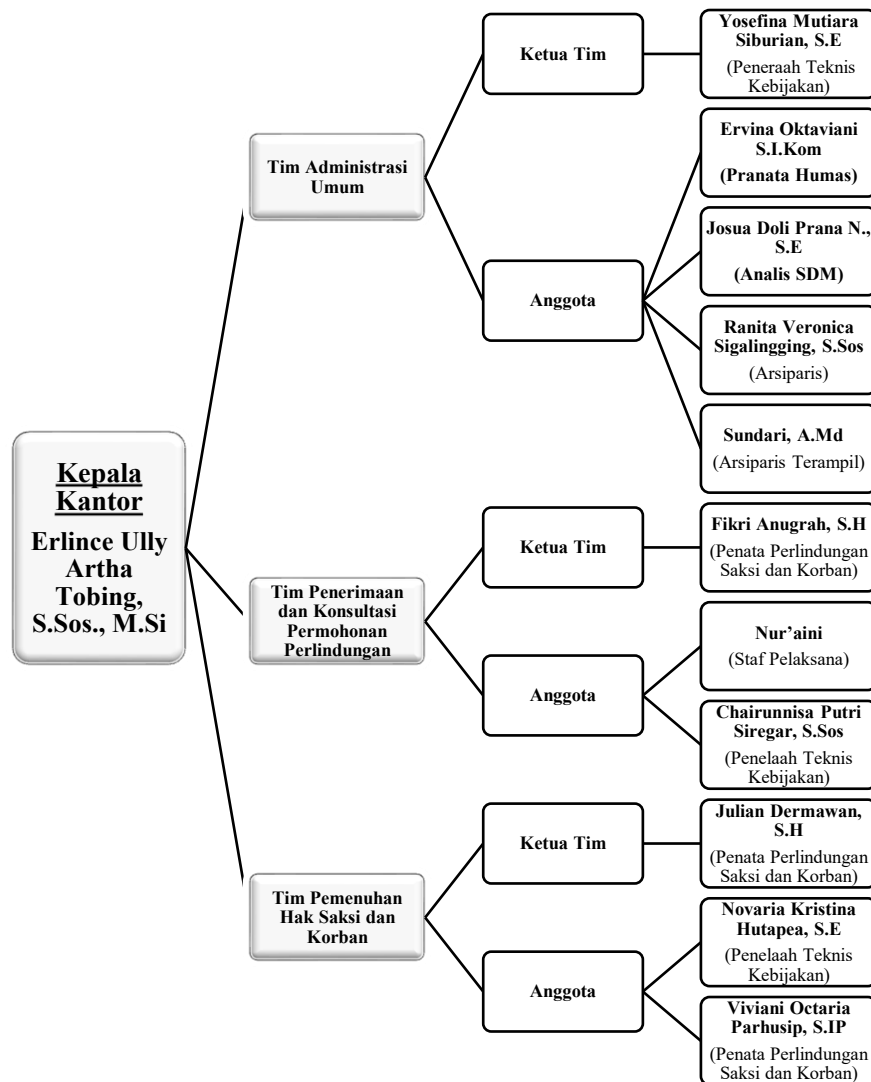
Kepala Kantor
Erlince Ully Artha Tobing, S.Sos., M.Si

Tim Administrasi Umum

Ketua Tim

Yosefina Mutiara Siburian, S.E
(Peneraah Teknis Kebijakan)

Anggota

Ervina Oktaviani S.I.Kom
(Pranata Humas)

Josua Doli Prana N., S.E
(Analis SDM)

Ranita Veronica Sigalingging, S.Sos
(Arsiparis)

Sundari, A.Md
(Arsiparis Terampil)

Tim Penerimaan dan Konsultasi Permohonan Perlindungan

Ketua Tim

Fikri Anugrah, S.H
(Penata Perlindungan Saksi dan Korban)

Anggota

Nur'aini
(Staf Pelaksana)

Chairunnisa Putri Siregar, S.Sos
(Penelaah Teknis Kebijakan)

Tim Pemenuhan Hak Saksi dan Korban

Ketua Tim

Julian Dermawan, S.H
(Penata Perlindungan Saksi dan Korban)

Anggota

Novaria Kristina Hutapea, S.E
(Penelaah Teknis Kebijakan)

Viviani Octaria Parhusip, S.IP
(Penata Perlindungan Saksi dan Korban)